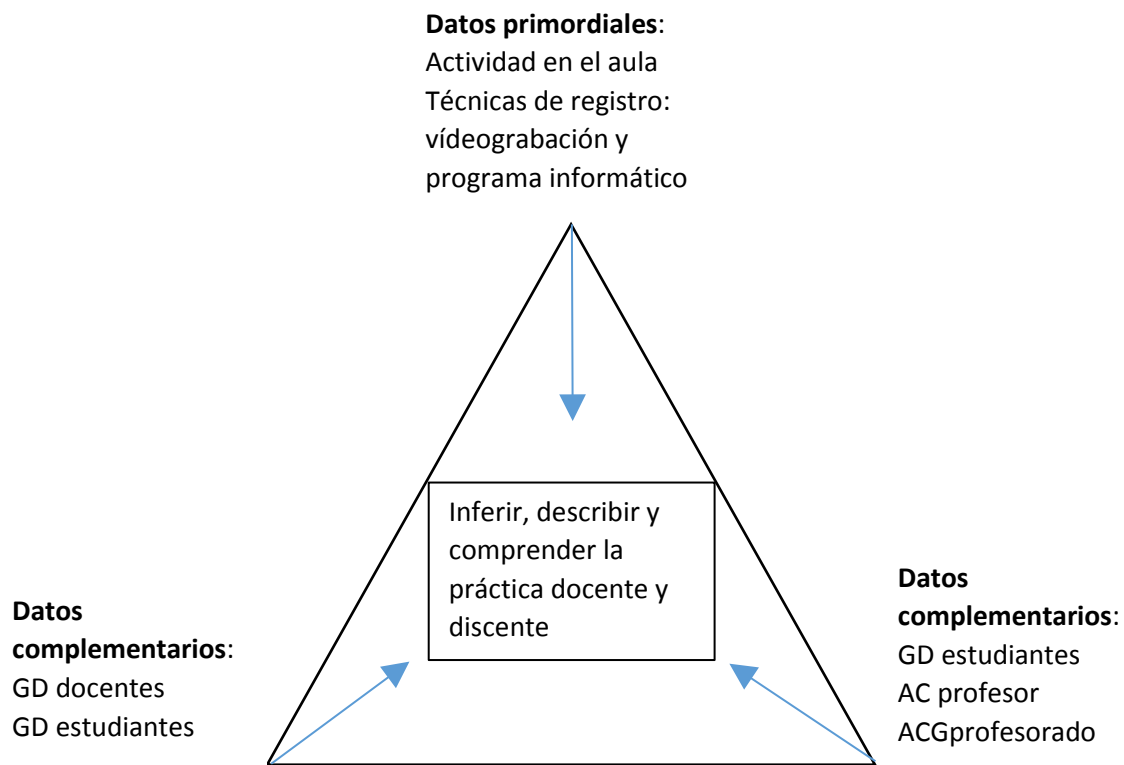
**Datos primordiales**:
Actividad en el aula
Técnicas de registro: vídeograbación y programa informático

Inferir, describir y comprender la práctica docente y discente

**Datos complementarios**:
GD docentes
GD estudiantes

**Datos complementarios**:
GD estudiantes
AC profesor
ACGprofesorado